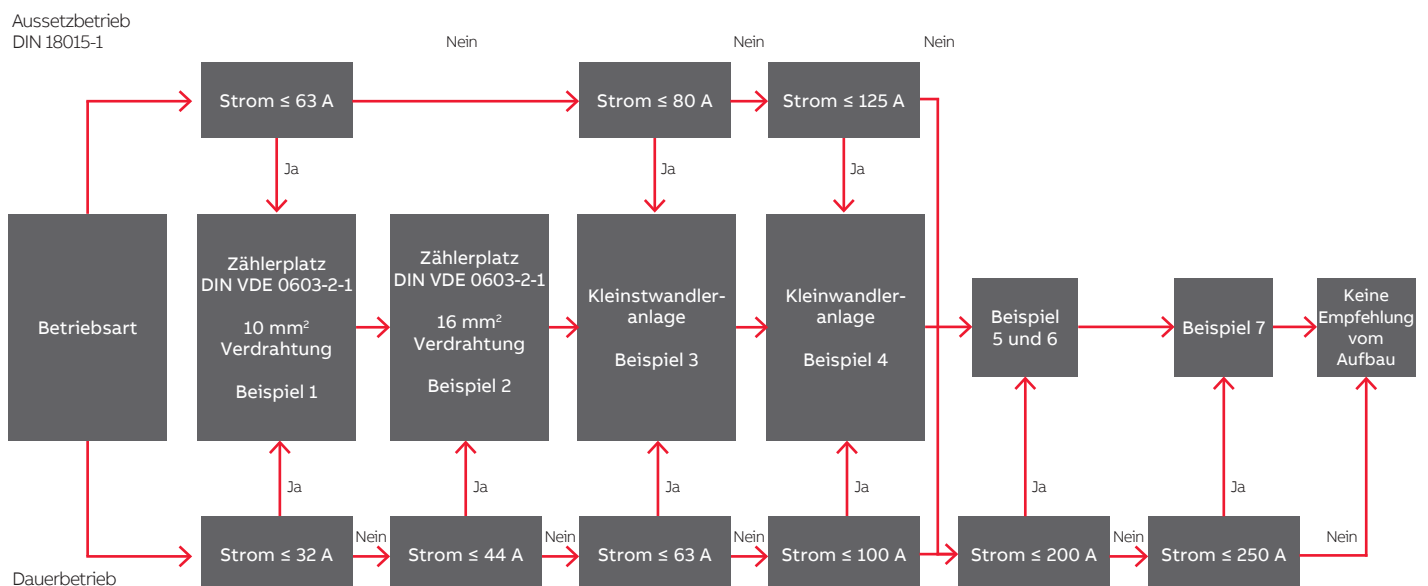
Aussetzbetrieb
DIN 18015-1

Nein

Nein

Nein

Strom ≤ 63 A

Strom ≤ 80 A

Strom ≤ 125 A

Ja

Ja

Ja

Betriebsart

Zählerplatz
DIN VDE 0603-2-1

10 mm²
Verdrahtung

Beispiel 1

Zählerplatz
DIN VDE 0603-2-1

16 mm²
Verdrahtung

Beispiel 2

Kleinstwandleranlage

Beispiel 3

Kleinwandleranlage

Beispiel 4

Beispiel
5 und 6

Beispiel 7

Keine
Empfehlung
vom
Aufbau

Ja

Ja

Ja

Ja

Ja

Ja

Strom ≤ 32 A

Nein

Strom ≤ 44 A

Nein

Strom ≤ 63 A

Nein

Strom ≤ 100 A

Strom ≤ 200 A

Nein

Strom ≤ 250 A

Nein

Dauerbetrieb